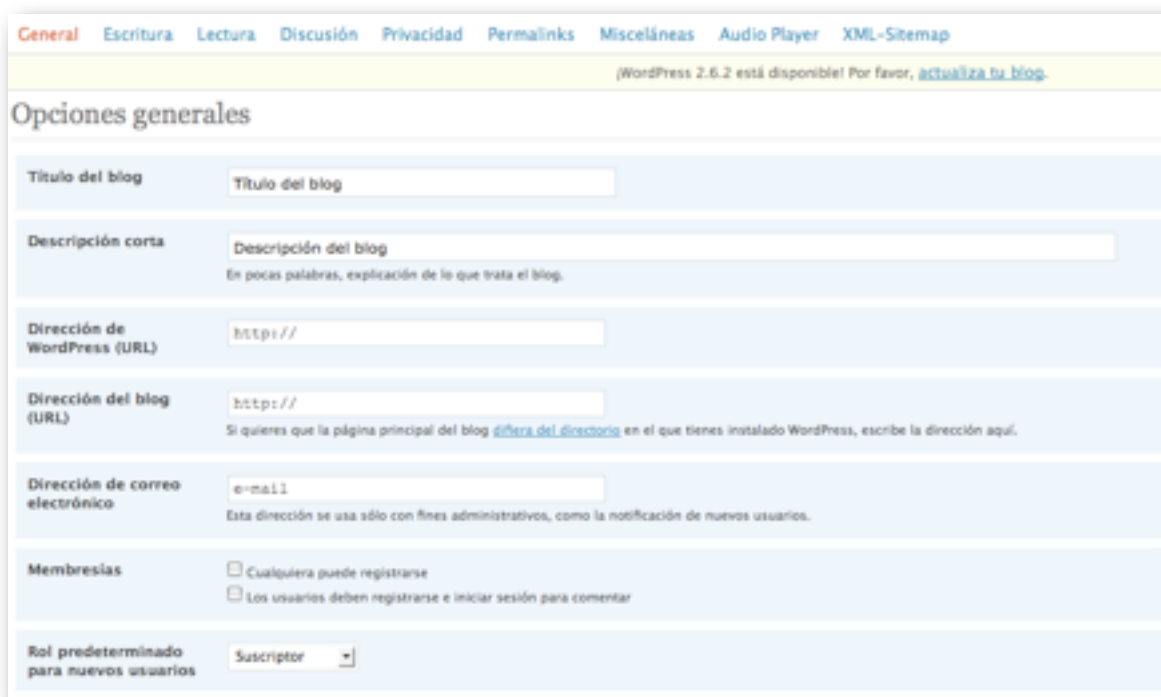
General Escritura Lectura Discusión Privacidad Permalinks Misceláneas Audio Player XML-Sitemap

¡WordPress 2.6.2 está disponible! Por favor, actualiza tu blog.

Opciones generales

Título del blog
Título del blog

Descripción corta
Descripción del blog
En pocas palabras, explicación de lo que trata el blog.

Dirección de WordPress (URL)
http://

Dirección del blog (URL)
http://
Si quieres que la página principal del blog difiera del directorio en el que tienes instalado WordPress, escribe la dirección aquí.

Dirección de correo electrónico
e-mail
Esta dirección se usa sólo con fines administrativos, como la notificación de nuevos usuarios.

Membresías
Cualquiera puede registrarse
Los usuarios deben registrarse e iniciar sesión para comentar

Rol predeterminado para nuevos usuarios
Suscriptor